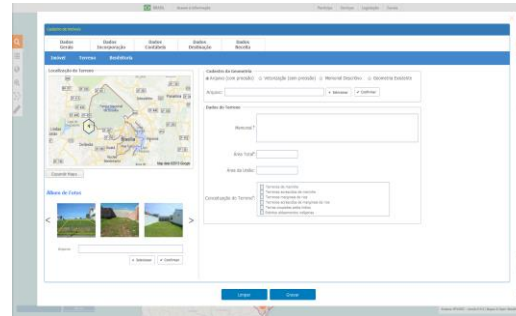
BRASIL Acesso à informação Participe Serviços Legislação Canais

Cadastro de Terreno

Dados Gerais | Dados Incorporação | Dados Contábeis | Dados Destinação | Dados Receita

Imóvel | Terreno | Benfeitoria

Localização do Terreno

Cadastro da Geometria

Arquivo (com projeção) Intersecção (sem projeção) Memorial Descritivo Geometria Existente

Arquivo: Selecionar Confirmar

Dados do Terreno

Memorial:

Área Total:

Área da União:

Constituição do Terreno:

Terrenos de marinha
Terrenos acrescidos de marinha
Terrenos marginais de rios
Terrenos acrescidos de marginais de rios
Terras ocupadas pelos índios
Extintos aldeamentos indígenas

Brasília

Map data ©2013 Google

Desenhar Mapa...

Álbum de Fotos

<

>

Arquivo:

Selecionar Confirmar

Limpar Gravar